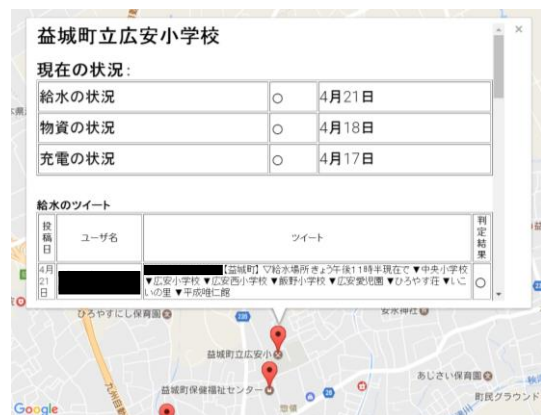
益城町立広安小学校

×

現在の状況:

| 給水の状況 | ○ | 4月21日 |
|---|---|---|
| 物資の状況 | ○ | 4月18日 |
| 充電の状況 | ○ | 4月17日 |

給水のツイート

| 投稿日 | ユーザ名 | ツイート | 判定結果 |
|---|---|---|---|
| 4月21日 | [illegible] | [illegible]【益城町】▽給水場所きょう午後11時半現在で ▼中央小学校 ▼広安小学校 ▼広安西小学校 ▼飯野小学校 ▼広安愛児園 ▼ひろやす荘 ▼いこいの里 ▼平成唯仁館 | ○ |

ひろやすにし保育園

安永神社

益城町立広安小

益城町保健福祉センター

あじさい保育園

町民グラウンド

Google

235

県

九州自動車道

惣領